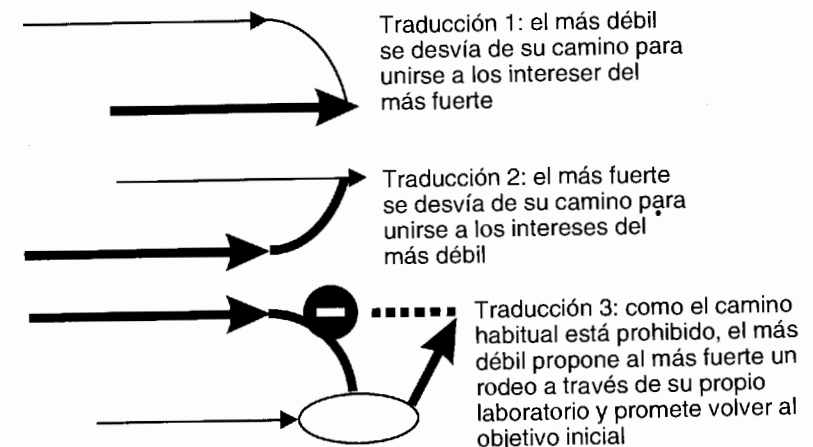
Traducción 1: el más débil se desvía de su camino para unirse a los intereser del más fuerte

Traducción 2: el más fuerte se desvía de su camino para unirse a los intereses del más débil

Traducción 3: como el camino habitual está prohibido, el más débil propone al más fuerte un rodeo a través de su propio laboratorio y promete volver al objetivo inicial